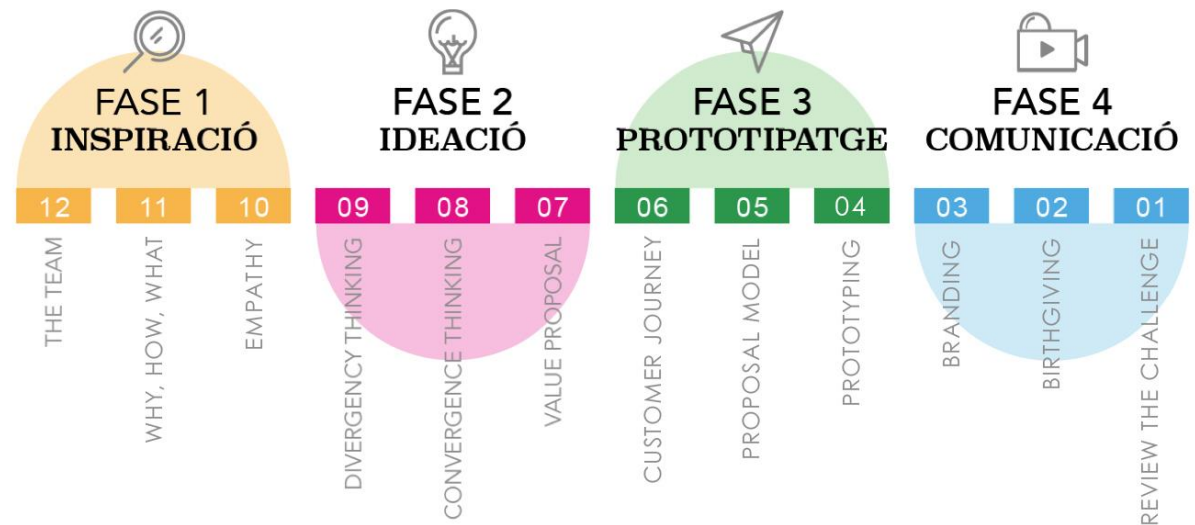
FASE 1
INSPIRACIÓ

12
THE TEAM

11
WHY, HOW, WHAT

10
EMPATHY

FASE 2
IDEACIÓ

09
DIVERGENCY THINKING

08
CONVERGENCE THINKING

07
VALUE PROPOSAL

FASE 3
PROTOTIPATGE

06
CUSTOMER JOURNEY

05
PROPOSAL MODEL

04
PROTOTYPING

FASE 4
COMUNICACIÓ

03
BRANDING

02
BIRTHGIVING

01
REVIEW THE CHALLENGE